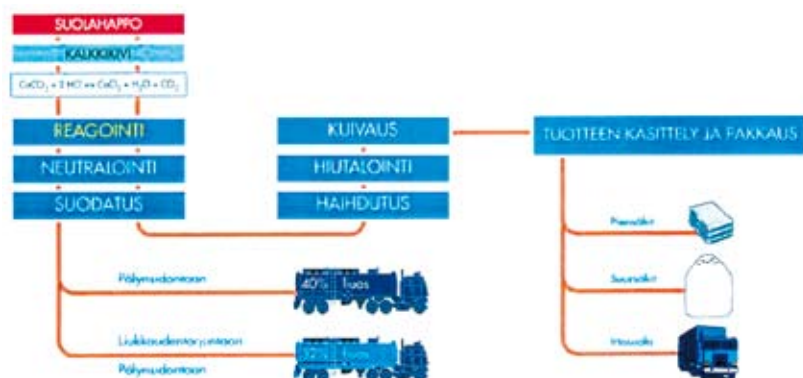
SUOLAHAPPO

KALKKIKIVI

$CaCO_3 + 2 HCl \Rightarrow CaCl_2 + H_2O + CO_2$

REAGOINTI

NEUTRALOINTI

SUODATUS

KUIVAUS

HIUTALOINTI

HAIHDUTUS

TUOTTEEN KÄSITTELY JA PAKKAUS

Pölynsidontaan

40% liuos

Liukkaudentorjuntaan

Pölynsidontaan

32% liuos

Piensäkit

Suursäkit

Irtonaisena